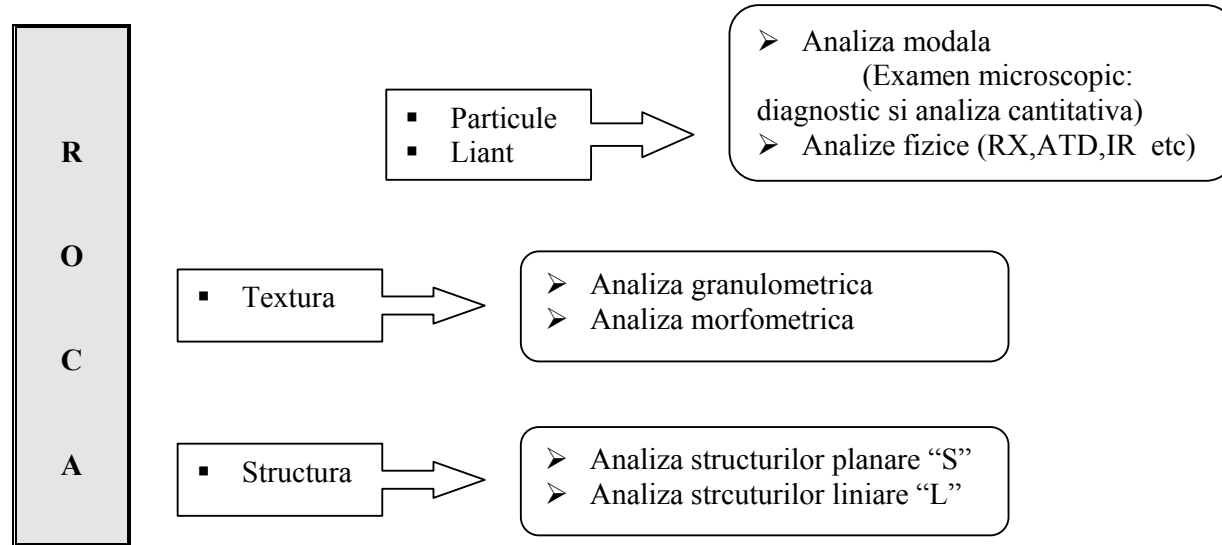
R
O
C
A

- Particule
- Liant

- Analiza modala (Examen microscopic: diagnostic si analiza cantitativa)
- Analize fizice (RX,ATD,IR etc)

- Textura

- Analiza granulometrica
- Analiza morfometrica

- Structura

- Analiza structurilor planare “S”
- Analiza strcuturilor liniare “L”